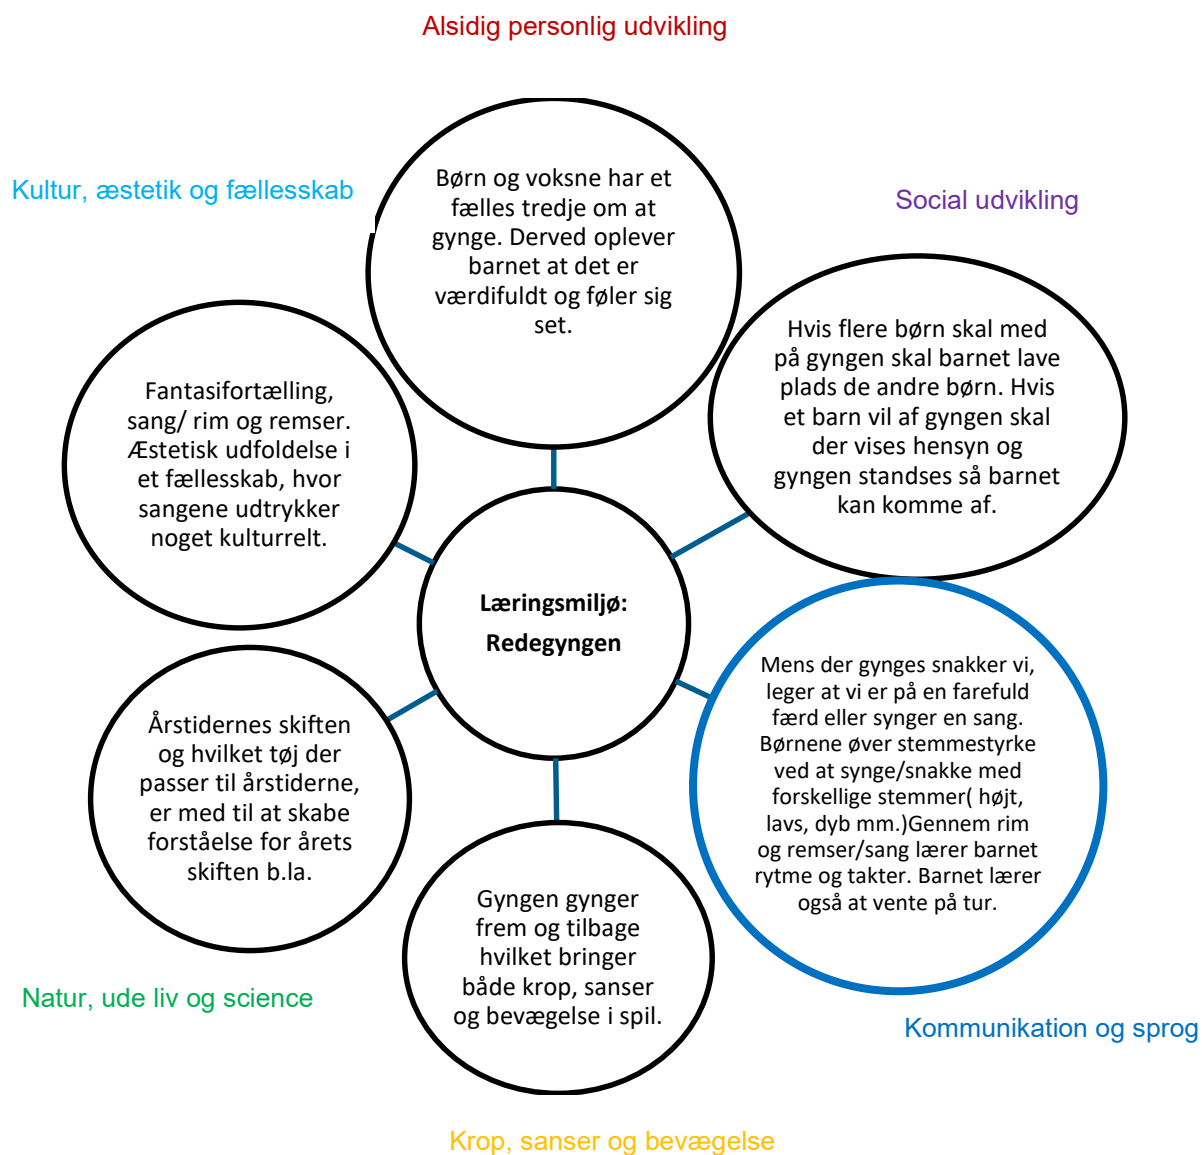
Alsidig personlig udvikling

Kultur, æstetik og fællesskab

Børn og voksne har et fælles tredje om at gynge. Derved oplever barnet at det er værdifuldt og føler sig set.

Social udvikling

Hvis flere børn skal med på gyngen skal barnet lave plads de andre børn. Hvis et barn vil af gyngen skal der vises hensyn og gyngen standses så barnet kan komme af.

Fantasifortælling, sang/ rim og remser. Æstetisk udfoldelse i et fællesskab, hvor sangene udtrykker noget kulturrelt.

Læringsmiljø:
Redegyngen

Mens der gynges snakker vi, leger at vi er på en farefuld færd eller synger en sang. Børnene øver stemmestyrke ved at synge/snakke med forskellige stemmer( højt, lavs, dyb mm.)Gennem rim og remser/sang lærer barnet rytme og takter. Barnet lærer også at vente på tur.

Årstidernes skiften og hvilket tøj der passer til årstiderne, er med til at skabe forståelse for årets skiften b.la.

Gyngen gynger frem og tilbage hvilket bringer både krop, sanser og bevægelse i spil.

Natur, ude liv og science

Kommunikation og sprog

Krop, sanser og bevægelse